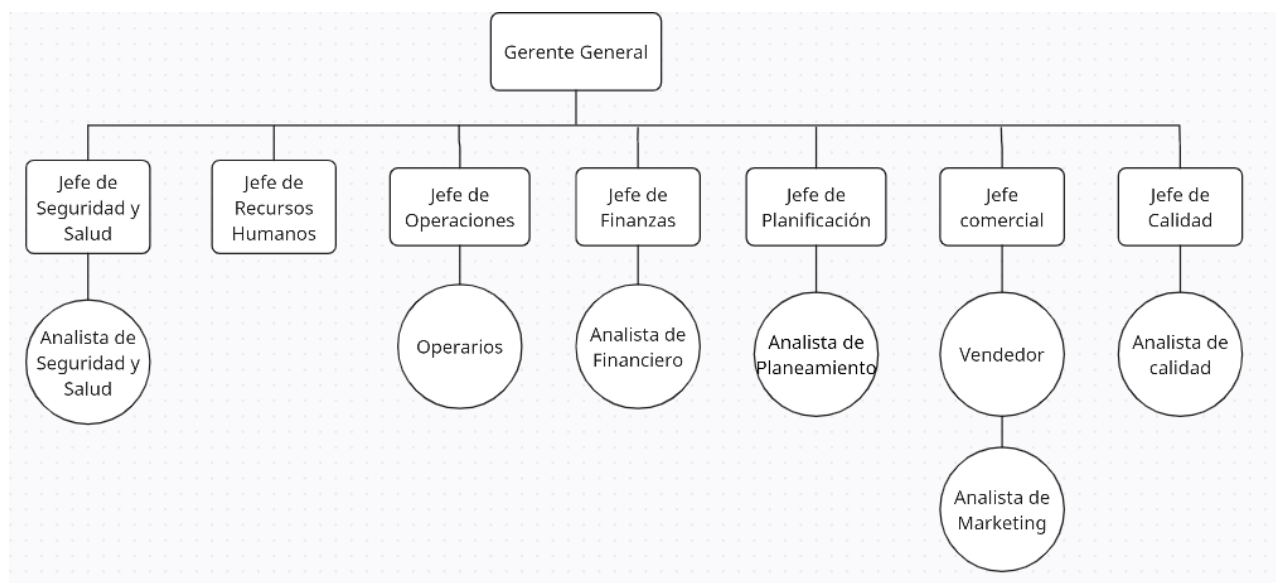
Gerente General

Jefe de Seguridad y Salud

Analista de Seguridad y Salud

Jefe de Recursos Humanos

Jefe de Operaciones

Operarios

Jefe de Finanzas

Analista de Financiero

Jefe de Planificación

Analista de Planeamiento

Jefe comercial

Vendedor

Analista de Marketing

Jefe de Calidad

Analista de calidad